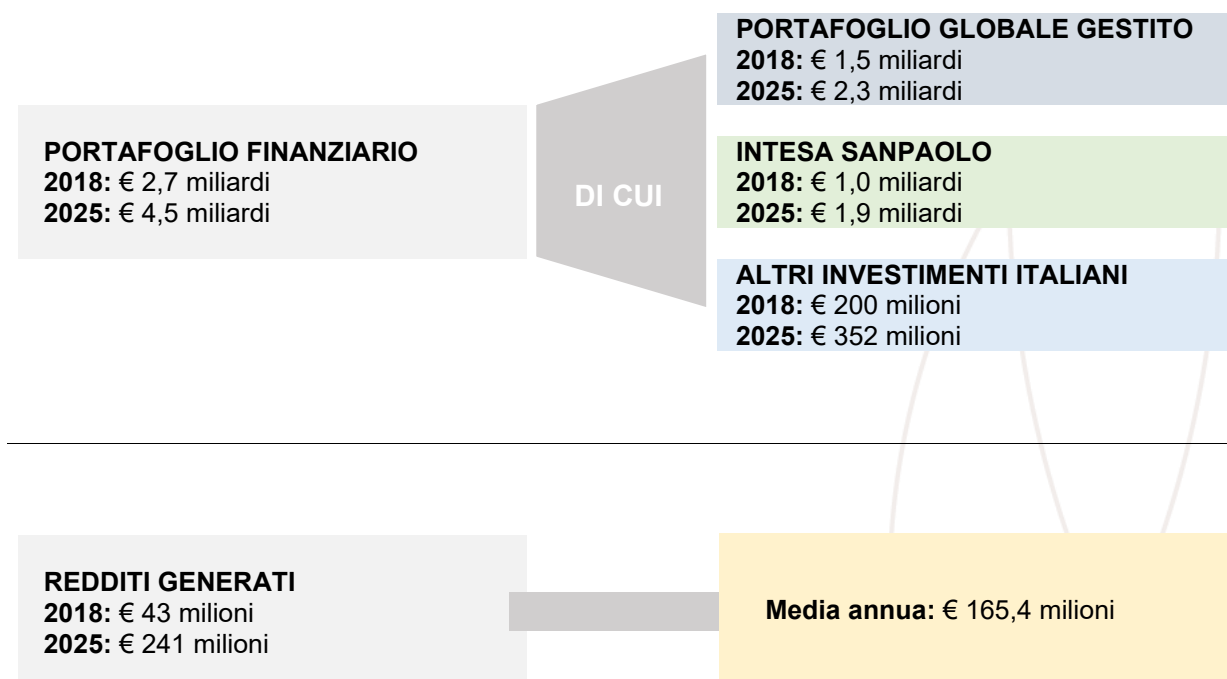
PORTAFOGLIO FINANZIARIO
2018: € 2,7 miliardi
2025: € 4,5 miliardi

DI CUI

PORTAFOGLIO GLOBALE GESTITO
2018: € 1,5 miliardi
2025: € 2,3 miliardi

INTESA SANPAOLO
2018: € 1,0 miliardi
2025: € 1,9 miliardi

ALTRI INVESTIMENTI ITALIANI
2018: € 200 milioni
2025: € 352 milioni

REDDITI GENERATI
2018: € 43 milioni
2025: € 241 milioni

Media annua: € 165,4 milioni